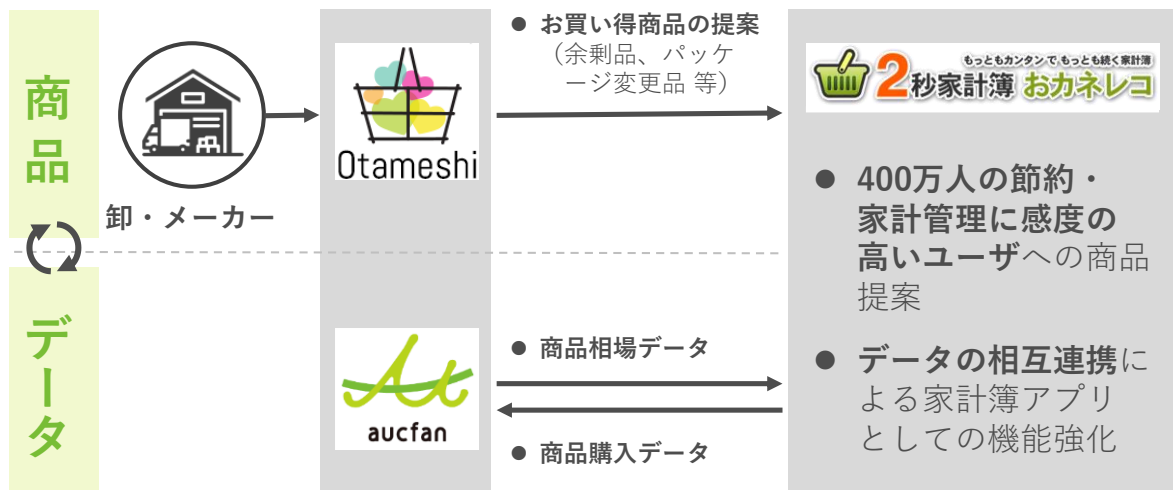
商品

データ

卸・メーカー

Otameshi

aucfan

● お買い得商品の提案
（余剰品、パッケージ変更品 等）

● 商品相場データ

● 商品購入データ

もっともカンタンで もっとも続く家計簿

2秒家計簿 おカネレコ

● 400万人の節約・家計管理に感度の高いユーザへの商品提案

● データの相互連携による家計簿アプリとしての機能強化